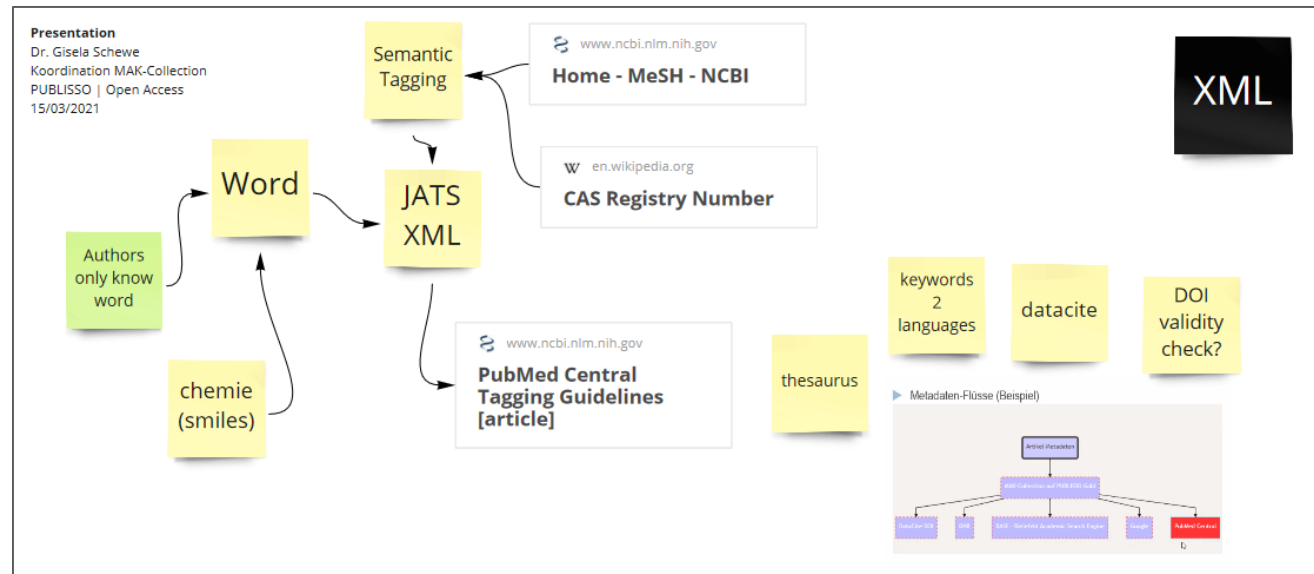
**Presentation**
Dr. Gisela Schewe
Koordination MAK-Collection
PUBLISSO | Open Access
15/03/2021

Semantic Tagging

www.ncbi.nlm.nih.gov
**Home - MeSH - NCBI**

XML

en.wikipedia.org
**CAS Registry Number**

Word

JATS XML

Authors only know word

chemie (smiles)

www.ncbi.nlm.nih.gov
**PubMed Central Tagging Guidelines [article]**

thesaurus

keywords 2 languages

datacite

DOI validity check?

Metadaten-Flüsse (Beispiel)

Artikel Metadaten

MAK Collection auf PUBLISSO Gold

DataCite DOI

DNB

BASE - Bielefeld Academic Search Engine

Google

PubMed Central